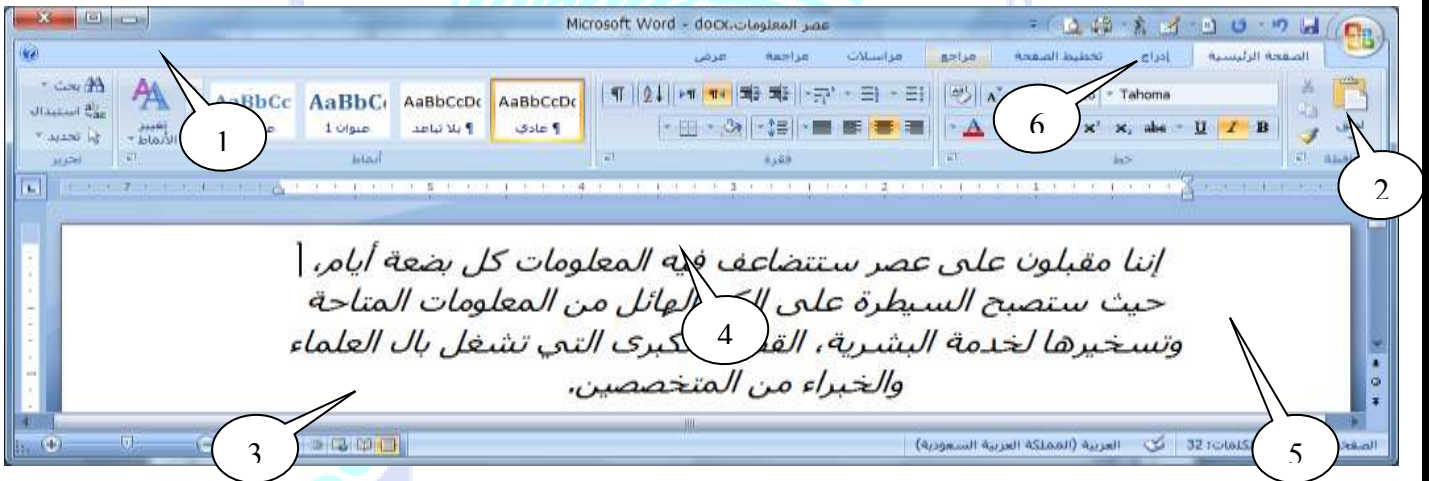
Microsoft Word - docx.عصر المعلومات

الصفحة الرئيسية إدراج تخطيط الصفحة مراجع مراسلات مراجعة عرض

Tahoma

AaBbCcDc AaBbCcDc AaBbC AaBbCc

¶ عادي ¶ بلا تباعد عنوان 1

تغيير الأنماط

بحث استبدال تحديد

تحرير أنماط فقرة خط

1 2 3 4 5 6

إننا مقبلون على عصر ستتضاعف فيه المعلومات كل بضعة أيام، حيث ستصبح السيطرة على الكم الهائل من المعلومات المتاحة وتسخيرها لخدمة البشرية، القضية الكبرى التي تشغل بال العلماء والخبراء من المتخصصين.

كلمات: 32 العربية (المملكة العربية السعودية)